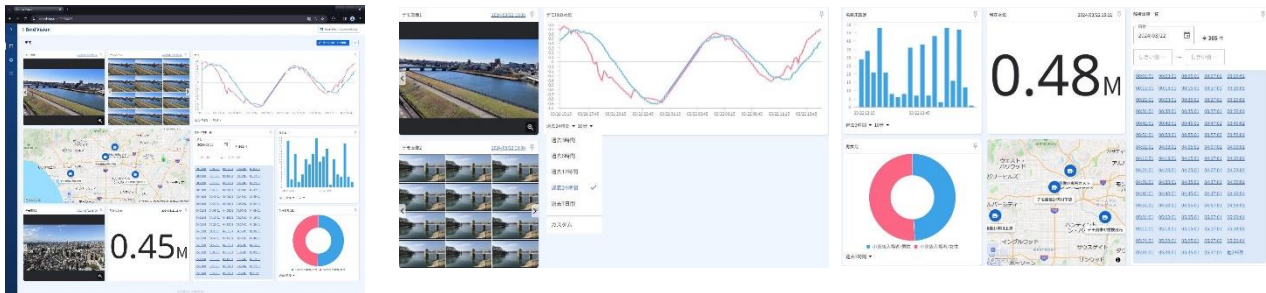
0.45M

過去1時間

過去3時間

過去12時間

過去24時間

過去1日間

カスタム

0.48M

+365

ウエスト

ハリウッド

ビバリーヒルズ

インゲルウッド

サンタモニカ

アルハンブラ

ハンティントンパーク

サウスゲート

ダウニー